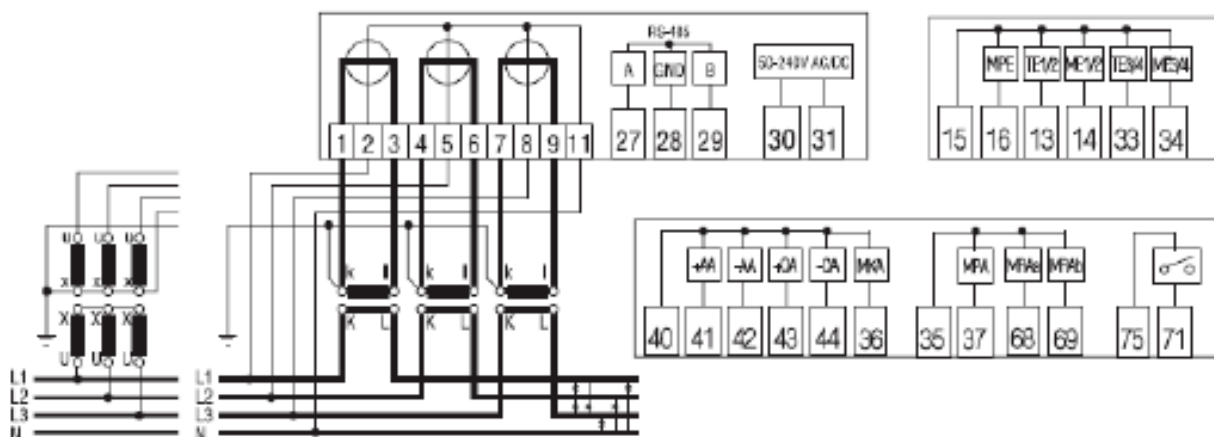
RS-485

A GND B

50-240V AC/DC

1 2 3 4 5 6 7 8 9 11 27 28 29 30 31

MPE TE1/2 MP1/2 TE3/4 MP3/4

15 16 13 14 33 34

+AA -AA +QA -QA MKA

MPA MPAa MPAb

40 41 42 43 44 36 35 37 68 69 75 71

k l k l k l

K L K L K L

u u u

x x x

X X X

U U U

L1
L2
L3
N

L1
L2
L3
N